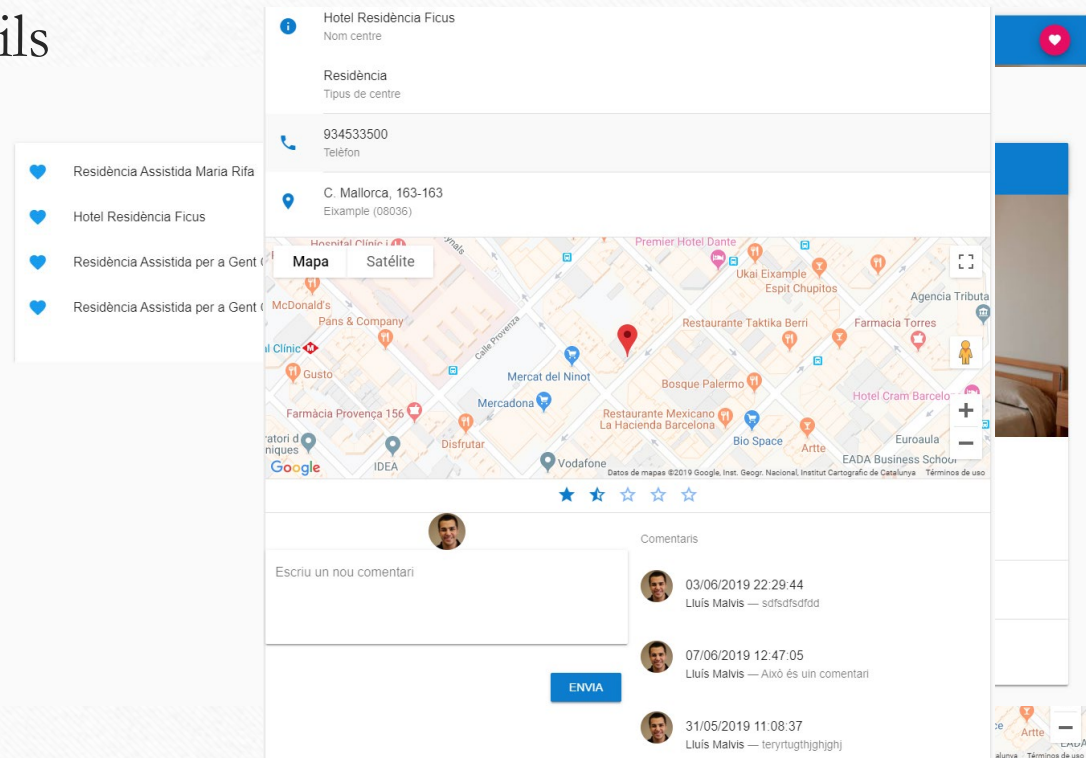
ils

Residència Assistida Maria Rifa

Hotel Residència Ficus

Residència Assistida per a Gent (

Residència Assistida per a Gent (

Hotel Residència Ficus
Nom centre

Residència
Tipus de centre

934533500
Telèfon

C. Mallorca, 163-163
Eixample (08036)

Mapa Satélite

Hospital Clínic | Premier Hotel Dante
Ukai Eixample
Espit Chupitos
Agencia Tributa
McDonald's
Pans & Company
Restaurante Taktika Berri
Farmacia Torres
Calle Provença
l Clínic
Gusto
Mercat del Ninot
Bosque Palermo
Hotel Cram Barcelo
Mercadona
Farmàcia Provença 156
Restaurante Mexicano La Hacienda Barcelona
ratori d niques
Disfrutar
Bio Space
Artte
Euroaula
IDEA
Vodafone
EADA Business School
Google
Datos de mapas ©2019 Google, Inst. Geogr. Nacional, Institut Cartogràfic de Catalunya Términos de uso

Escriu un nou comentari

ENVIA

Comentaris

03/06/2019 22:29:44
Lluís Malvis — sdfsdfsdfdd

07/06/2019 12:47:05
Lluís Malvis — Això és uin comentari

31/05/2019 11:08:37
Lluís Malvis — teryrtugthjghjghj

Artte
EADA
alunya Términos de uso